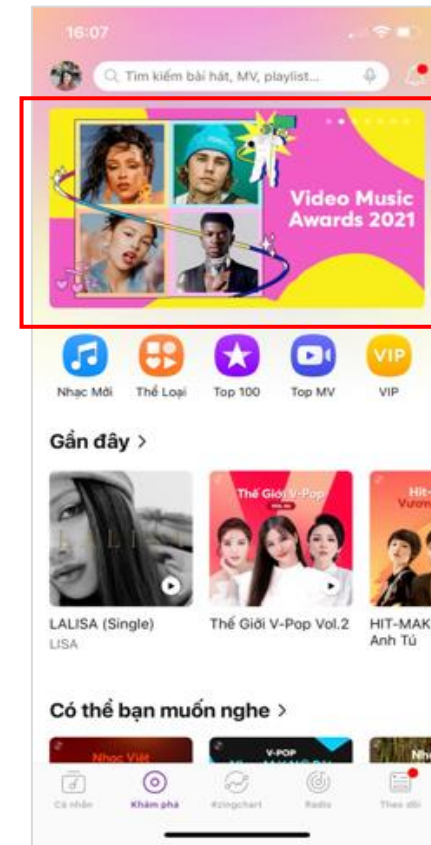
16:07

Tìm kiếm bài hát, MV, playlist...

Video Music Awards 2021

Nhạc Mới
Thể Loại
Top 100
Top MV
VIP
VIP

Gần đây >

LALISA

Thế Giới V-Pop

LALISA (Single)
LISA

Thế Giới V-Pop Vol.2

HIT-MAK
Anh Tú

Có thể bạn muốn nghe >

Nhạc Việt
V-POP

Cá nhân
Khám phá
#zingchart
Radio
Theo dõi